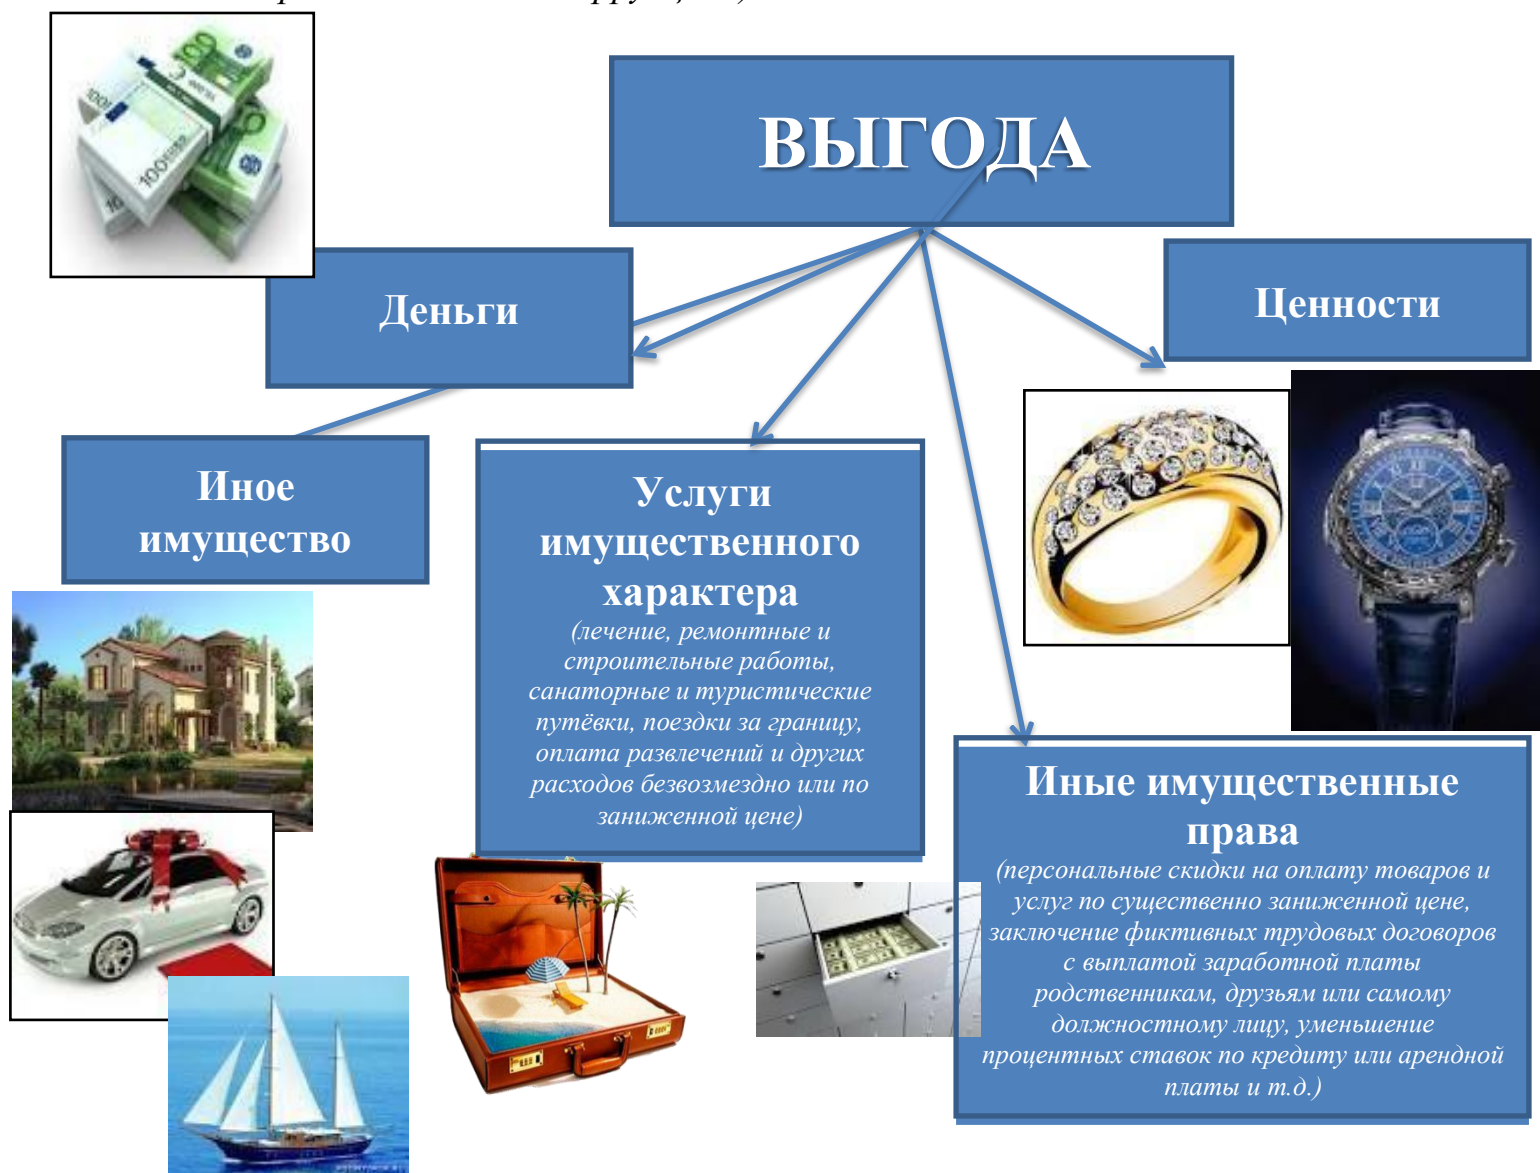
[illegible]

ВЫГОДА

Деньги

Ценности

Иное имущество

Услуги имущественного характера
(лечение, ремонтные и строительные работы, санаторные и туристические путёвки, поездки за границу, оплата развлечений и других расходов безвозмездно или по заниженной цене)

Иные имущественные права
(персональные скидки на оплату товаров и услуг по существенно заниженной цене, заключение фиктивных трудовых договоров с выплатой заработной платы родственникам, друзьям или самому должностному лицу, уменьшение процентных ставок по кредиту или арендной платы и т.д.)